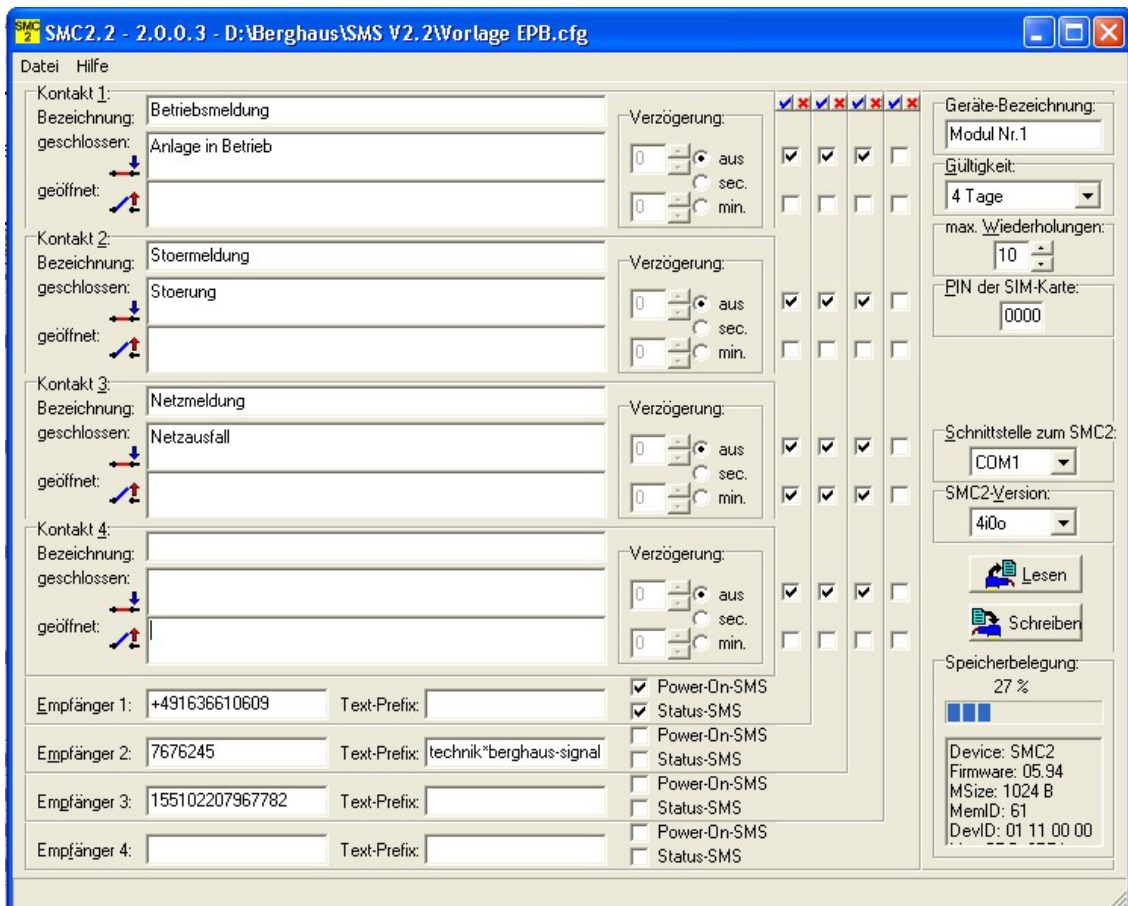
SMC 2 SMC2.2 - 2.0.0.3 - D:\Berghaus\SMS V2.2\Vorlage EPB.cfg

Datei Hilfe

Kontakt 1:
Bezeichnung: Betriebsmeldung
geschlossen: Anlage in Betrieb
geöffnet:
Verzögerung:
0 aus
sec.
0 min.

Kontakt 2:
Bezeichnung: Stoermeldung
geschlossen: Stoerung
geöffnet:
Verzögerung:
0 aus
sec.
0 min.

Kontakt 3:
Bezeichnung: Netzmeldung
geschlossen: Netzausfall
geöffnet:
Verzögerung:
0 aus
sec.
0 min.

Kontakt 4:
Bezeichnung:
geschlossen:
geöffnet:
Verzögerung:
0 aus
sec.
0 min.

Empfänger 1: +491636610609 Text-Prefix: Power-On-SMS Status-SMS
Empfänger 2: 7676245 Text-Prefix: technik*berghaus-signal Power-On-SMS Status-SMS
Empfänger 3: 155102207967782 Text-Prefix: Power-On-SMS Status-SMS
Empfänger 4: Text-Prefix: Power-On-SMS Status-SMS

Geräte-Bezeichnung:
Modul Nr.1
Gültigkeit:
4 Tage
max. Wiederholungen:
10
PIN der SIM-Karte:
0000
Schnittstelle zum SMC2:
COM1
SMC2-Version:
4i0o
Lesen
Schreiben
Speicherbelegung:
27 %
Device: SMC2
Firmware: 05.94
MSize: 1024 B
MemID: 61
DevID: 01 11 00 00